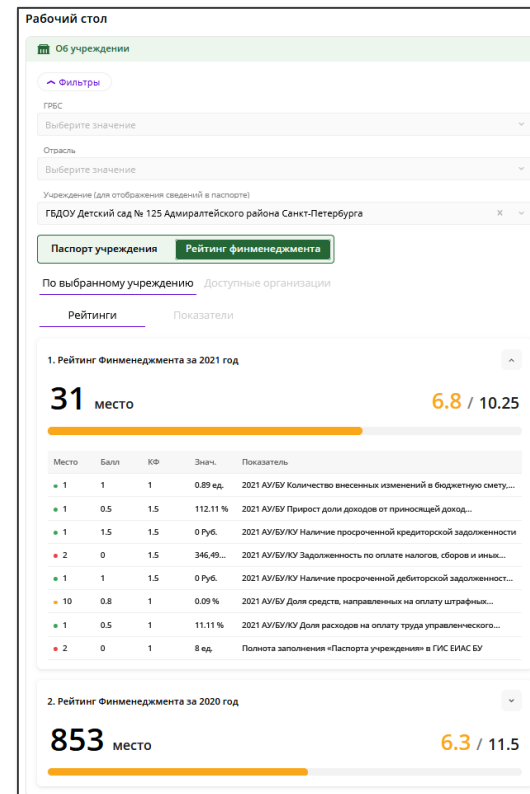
Рабочий стол

Об учреждении

Фильтры

ГРБС

Выберите значение

Отрасль

Выберите значение

Учреждение (для отображения сведений в паспорте)

ГБДОУ Детский сад № 125 Адмиралтейского района Санкт-Петербурга

Паспорт учреждения | Рейтинг финменеджмента

По выбранному учреждению | Доступные организации

Рейтинги | Показатели

1. Рейтинг Финменеджмента за 2021 год

31 место

6.8 / 10.25

| Место | Балл | КФ | Знач. | Показатель |
|---|---|---|---|---|
| 1 | 1 | 1 | 0.89 ед. | 2021 АУ/БУ Количество внесенных изменений в бюджетную смету,... |
| 1 | 0.5 | 1.5 | 112.11 % | 2021 АУ/БУ Прирост доли доходов от приносящей доход... |
| 1 | 1.5 | 1.5 | 0 Руб. | 2021 АУ/БУ/КУ Наличие просроченной кредиторской задолженности |
| 2 | 0 | 1.5 | 346,49... | 2021 АУ/БУ/КУ Задолженность по оплате налогов, сборов и иных... |
| 1 | 1 | 1.5 | 0 Руб. | 2021 АУ/БУ/КУ Наличие просроченной дебиторской задолженност... |
| 10 | 0.8 | 1 | 0.09 % | 2021 АУ/БУ Доля средств, направленных на оплату штрафных... |
| 1 | 0.5 | 1 | 11.11 % | 2021 АУ/БУ/КУ Доля расходов на оплату труда управленческого... |
| 2 | 0 | 1 | 8 ед. | Полнота заполнения «Паспорта учреждения» в ГИС ЕИАС БУ |

2. Рейтинг Финменеджмента за 2020 год

853 место

6.3 / 11.5